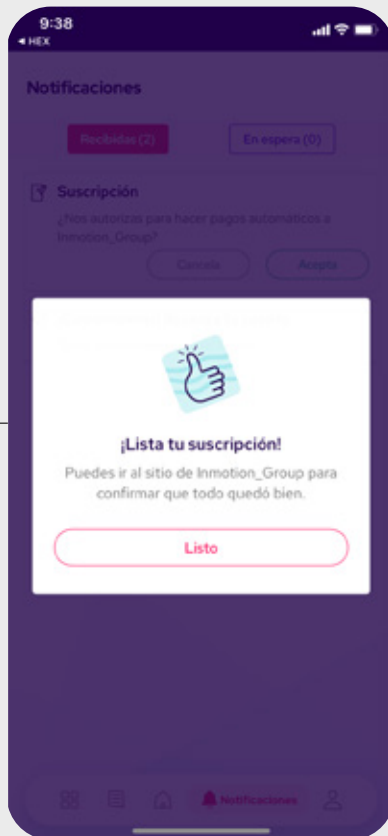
9:38
◂ HEX

Notificaciones

Recibidas (2)

En espera (0)

Suscripción

¿Nos autorizas para hacer pagos automáticos a Inmotion_Group?

Cancela

Acepta

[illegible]

¡Lista tu suscripción!

Puedes ir al sitio de Inmotion_Group para confirmar que todo quedó bien.

Listo

Notificaciones